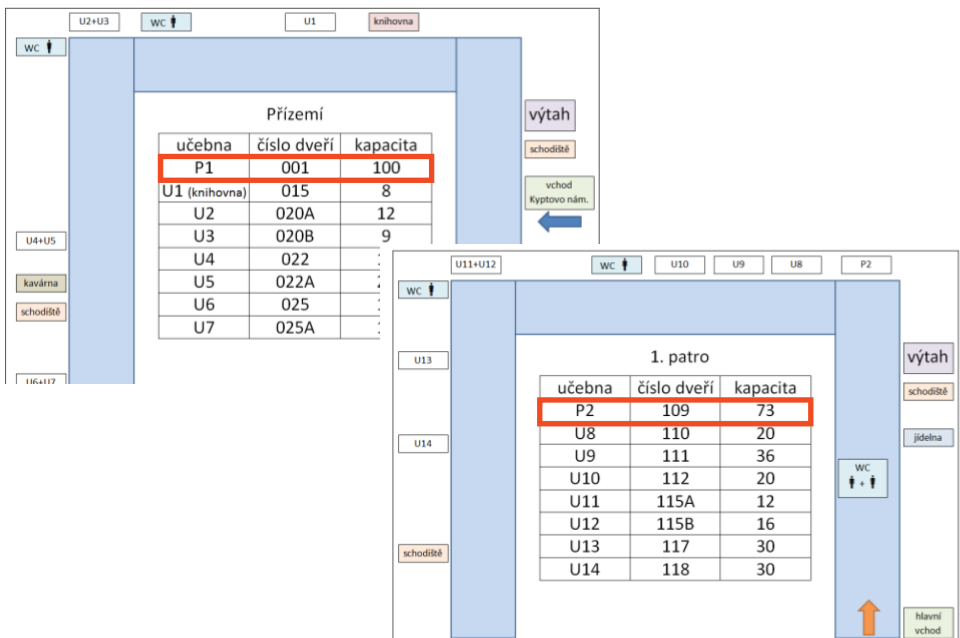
U2+U3
WC
U1
knihovna
WC

Přízemí

| učebna | číslo dveří | kapacita |
|---|---|---|
| P1 | 001 | 100 |
| U1 (knihovna) | 015 | 8 |
| U2 | 020A | 12 |
| U3 | 020B | 9 |
| U4 | 022 | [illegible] |
| U5 | 022A | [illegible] |
| U6 | 025 | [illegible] |
| U7 | 025A | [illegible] |

výtah
schodiště
vchod Kyptovo nám.
U4+U5
kavárna
schodiště
U6+U7

U11+U12
WC
U10
U9
U8
P2
WC
U13
U14
schodiště

1. patro

| učebna | číslo dveří | kapacita |
|---|---|---|
| P2 | 109 | 73 |
| U8 | 110 | 20 |
| U9 | 111 | 36 |
| U10 | 112 | 20 |
| U11 | 115A | 12 |
| U12 | 115B | 16 |
| U13 | 117 | 30 |
| U14 | 118 | 30 |

výtah
schodiště
jídelna
WC
hlavní vchod